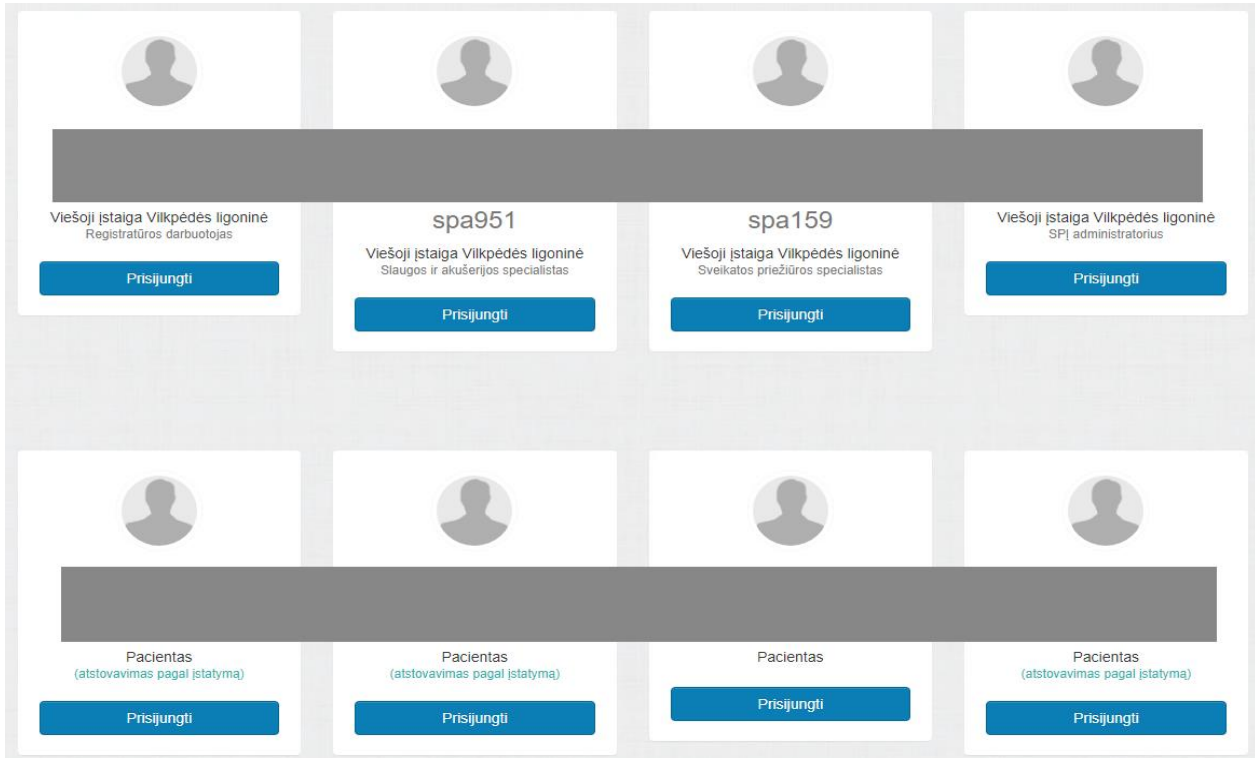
Viešoji įstaiga Vilkpėdės ligoninė
Registratūros darbuotojas

Prisijungti

spa951

Viešoji įstaiga Vilkpėdės ligoninė
Slaugos ir akušerijos specialistas

Prisijungti

spa159

Viešoji įstaiga Vilkpėdės ligoninė
Sveikatos priežiūros specialistas

Prisijungti

Viešoji įstaiga Vilkpėdės ligoninė
SPĮ administratorius

Prisijungti

Pacientas
(atstovavimas pagal įstatymą)

Prisijungti

Pacientas
(atstovavimas pagal įstatymą)

Prisijungti

Pacientas

Prisijungti

Pacientas
(atstovavimas pagal įstatymą)

Prisijungti